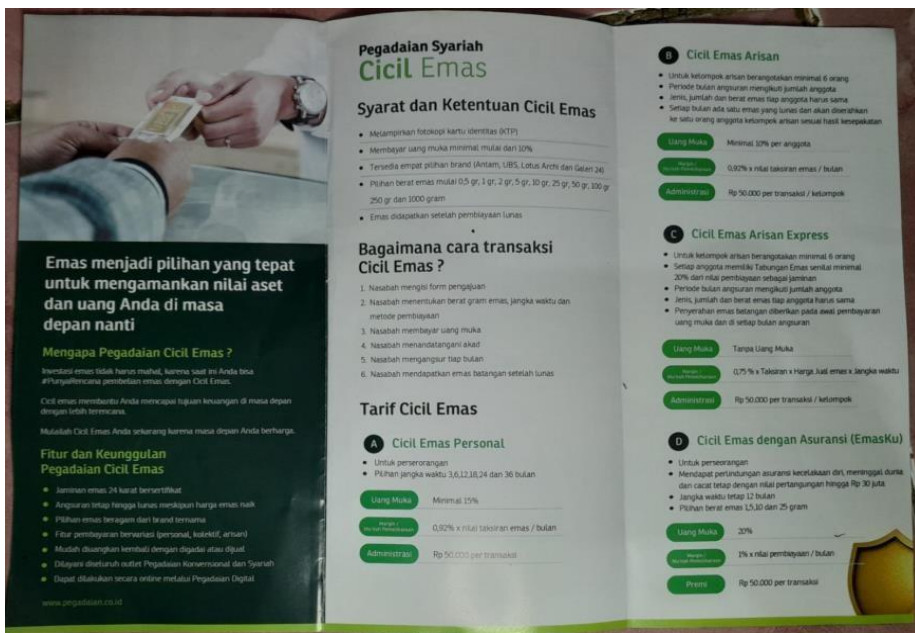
Emas menjadi pilihan yang tepat untuk mengamankan nilai aset dan uang Anda di masa depan nanti

Mengapa Pegadaian Cicil Emas ?

Investasi emas tidak harus mahal, karena saat ini Anda bisa #PunyaRencana pembelian emas dengan Cicil Emas.

Cicil emas membantu Anda mencapai tujuan keuangan di masa depan dengan lebih terencana.

Mulailah Cicil Emas Anda sekarang karena masa depan Anda berharga.

Fitur dan Keunggulan Pegadaian Cicil Emas

- Jaminan emas 24 karat bersertifikat
- Angsuran tetap hingga lunas meskipun harga emas naik
- Pilihan emas beragam dari brand ternama
- Fitur pembayaran bervariasi (personal, kolektif, arisan)
- Mudah diuangkan kembali dengan digadai atau dijual
- Dilayani diseluruh outlet Pegadaian Konvensional dan Syariah
- Dapat dilakukan secara online melalui Pegadaian Digital

www.pegadaian.co.id

Pegadaian Syariah
Cicil Emas

Syarat dan Ketentuan Cicil Emas

- Melampirkan fotokopi kartu identitas (KTP)
- Membayar uang muka minimal mulai dari 10%
- Tersedia empat pilihan brand (Antam, UBS, Lotus Archi dan Galeri 24)
- Pilihan berat emas mulai 0,5 gr, 1 gr, 2 gr, 5 gr, 10 gr, 25 gr, 50 gr, 100 gr 250 gr dan 1000 gram
- Emas didapatkan setelah pembiayaan lunas

Bagaimana cara transaksi Cicil Emas ?

1. Nasabah mengisi form pengajuan
2. Nasabah menentukan berat gram emas, jangka waktu dan metode pembiayaan
3. Nasabah membayar uang muka
4. Nasabah menandatangani akad
5. Nasabah mengangsur tiap bulan
6. Nasabah mendapatkan emas batangan setelah lunas

Tarif Cicil Emas

A Cicil Emas Personal

- Untuk perseorangan
- Pilihan jangka waktu 3,6,12,18,24 dan 36 bulan

Uang Muka — Minimal 15%
Margin / Mu'nah Pemeliharaan — 0,92% x nilai taksiran emas / bulan
Administrasi — Rp 50.000 per transaksi

B Cicil Emas Arisan

- Untuk kelompok arisan beranggotakan minimal 6 orang
- Periode bulan angsuran mengikuti jumlah anggota
- Jenis, jumlah dan berat emas tiap anggota harus sama
- Setiap bulan ada satu emas yang lunas dan akan diserahkan ke satu orang anggota kelompok arisan sesuai hasil kesepakatan

Uang Muka — Minimal 10% per anggota
Margin / Mu'nah Pemeliharaan — 0,92% x nilai taksiran emas / bulan
Administrasi — Rp 50.000 per transaksi / kelompok

C Cicil Emas Arisan Express

- Untuk kelompok arisan beranggotakan minimal 6 orang
- Setiap anggota memiliki Tabungan Emas senilai minimal 20% dari nilai pembiayaan sebagai jaminan
- Periode bulan angsuran mengikuti jumlah anggota
- Jenis, jumlah dan berat emas tiap anggota harus sama
- Penyerahan emas batangan diberikan pada awal pembayaran uang muka dan di setiap bulan angsuran

Uang Muka — Tanpa Uang Muka
Margin / Mu'nah Pemeliharaan — 0,75 % x Taksiran x Harga Jual emas x Jangka waktu
Administrasi — Rp 50.000 per transaksi / kelompok

D Cicil Emas dengan Asuransi (EmasKu)

- Untuk perseorangan
- Mendapat perlindungan asuransi kecelakaan diri, meninggal dunia dan cacat tetap dengan nilai pertanggungan hingga Rp 30 juta
- Jangka waktu tetap 12 bulan
- Pilihan berat emas 1,5,10 dan 25 gram

Uang Muka — 20%
Margin / Mu'nah Pemeliharaan — 1% x nilai pembiayaan / bulan
Premi — Rp 50.000 per transaksi